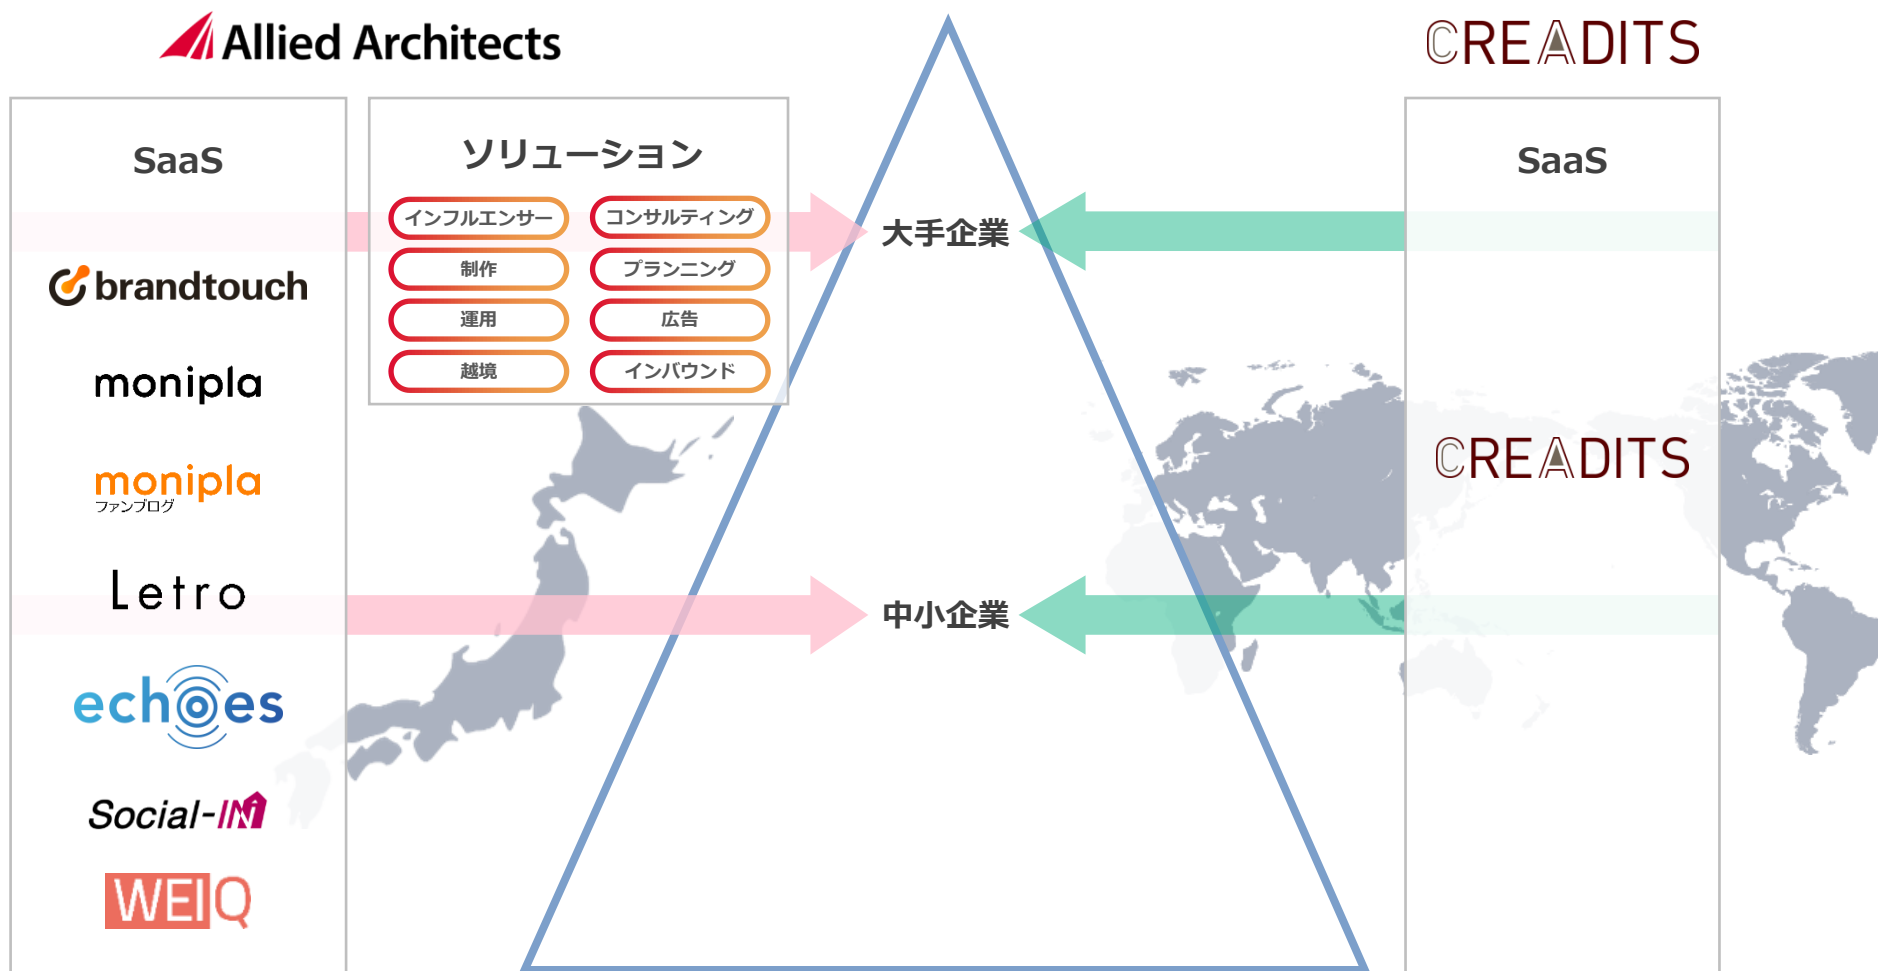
Allied Architects

CREADITS

SaaS

ソリューション

インフルエンサー

コンサルティング

制作

プランニング

運用

広告

越境

インバウンド

大手企業

SaaS

brandtouch

monipla

monipla
ファンブログ

CREADITS

Letro

中小企業

echoes

Social-IN

WEIQ